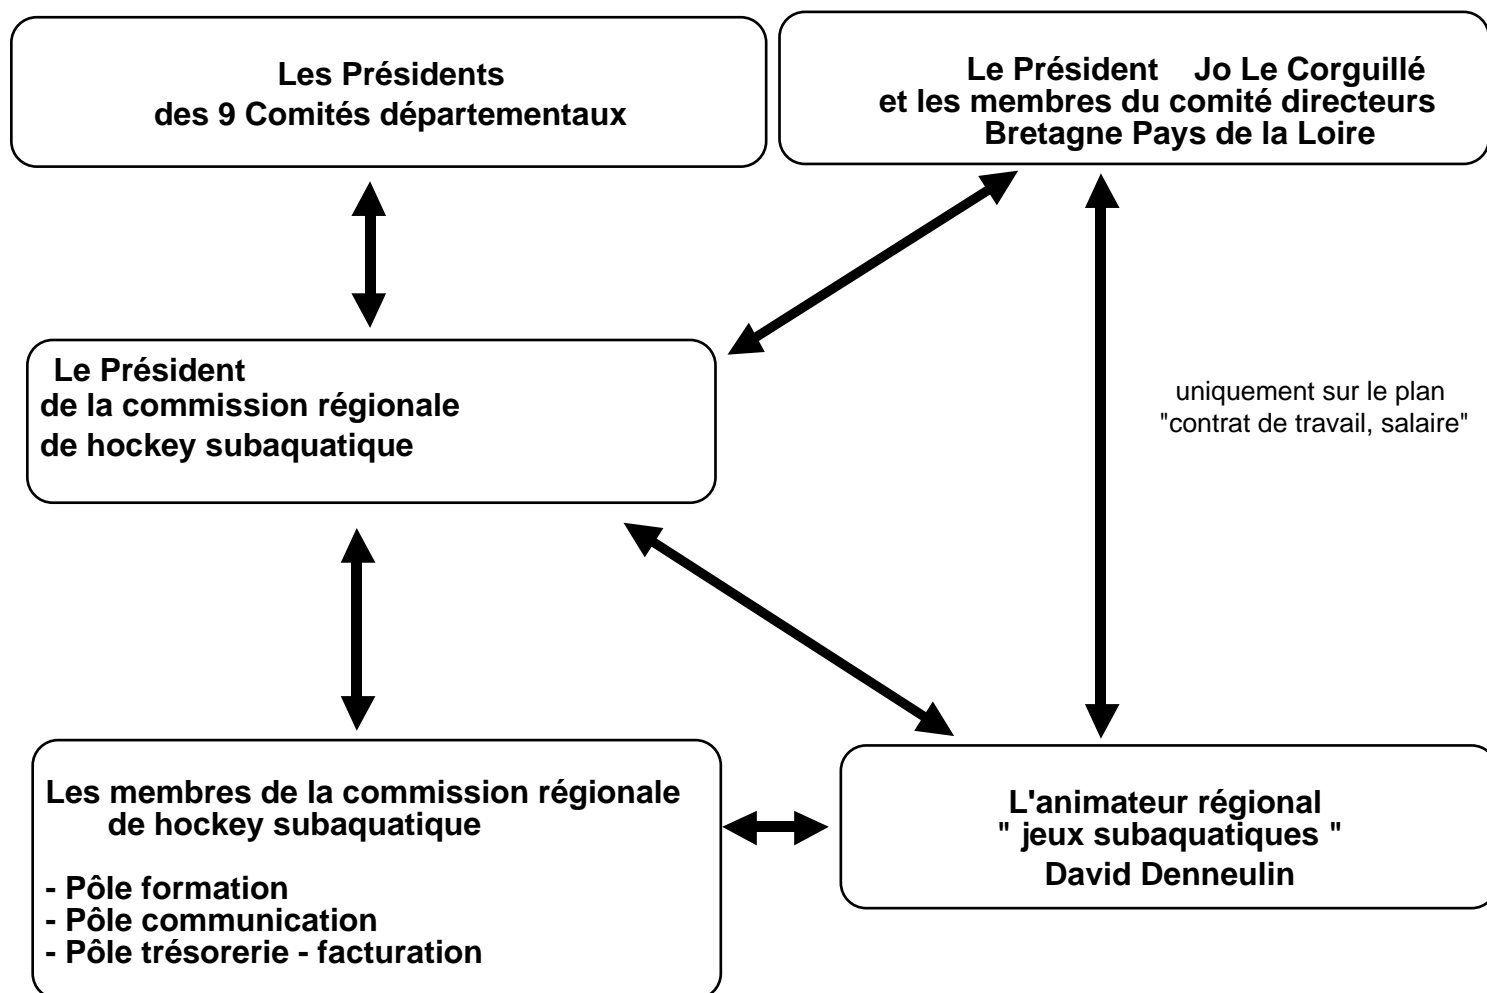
Les Présidents
des 9 Comités départementaux

Le Président Jo Le Corguillé
et les membres du comité directeurs
Bretagne Pays de la Loire

Le Président
de la commission régionale
de hockey subaquatique

uniquement sur le plan
"contrat de travail, salaire"

Les membres de la commission régionale
de hockey subaquatique

- Pôle formation
- Pôle communication
- Pôle trésorerie - facturation

L'animateur régional
" jeux subaquatiques "
David Denneulin